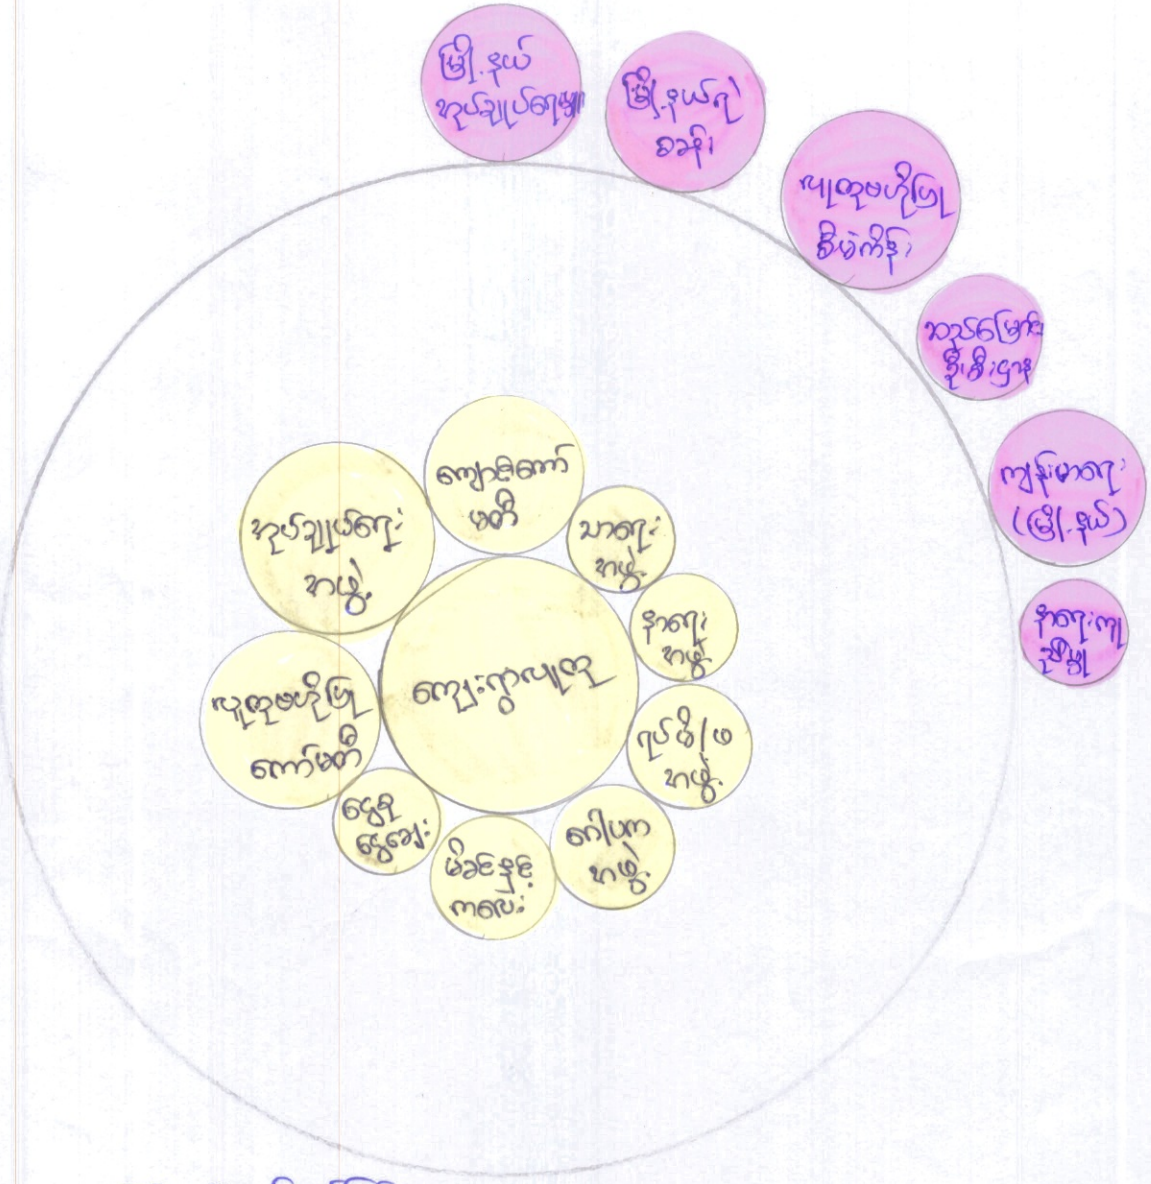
မြို့နယ်
အုပ်ချုပ်ရေးမှူး

မြို့နယ်ရဲ
စခန်း

ပြည်သူ့ဆေးရုံ
ဒေါက်တာ

ဆည်မြောင်း
ဦးစီးဌာန

ကျန်းမာရေး
(မြို့နယ်)

ကျေးရွာ
ဦးစီး

ကျောင်းအုပ်
ဆရာ

အုပ်ချုပ်ရေး
ကော်မတီ

ရွာရေး
ကော်မတီ

ကျေးရွာလူထု

သာရေး
အဖွဲ့

နာရေး
အဖွဲ့

လူငယ်/ပ
အဖွဲ့

ပြည်သူ့ဆေးရုံ
ကော်မတီ

ငွေစု
ငွေချေး

မိခင်နှင့်
ကလေး

ကောပက
အဖွဲ့